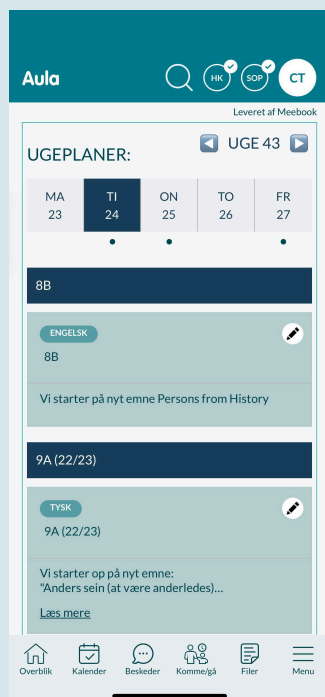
Aula

HK SOP CT

Leveret af Meebook

UGEPLANER:

UGE 43

| MA 23 | TI 24 | ON 25 | TO 26 | FR 27 |
|---|---|---|---|---|

8B

ENGELSK

8B

Vi starter på nyt emne Persons from History

9A (22/23)

TYSK

9A (22/23)

Vi starter op på nyt emne:
"Anders sein (at være anderledes)...

Læs mere

Overblik Kalender Beskeder Komme/gå Filer Menu